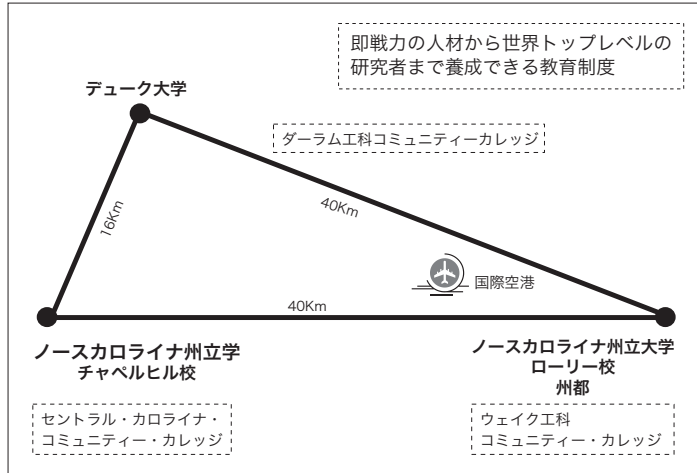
即戦力の人材から世界トップレベルの研究者まで養成できる教育制度

デューク大学

ダーラム工科コミュニティーカレッジ

16Km

40Km

国際空港

40Km

ノースカロライナ州立学
チャペルヒル校

ノースカロライナ州立大学
ローリー校
州都

セントラル・カロライナ・コミュニティー・カレッジ

ウェイク工科
コミュニティー・カレッジ